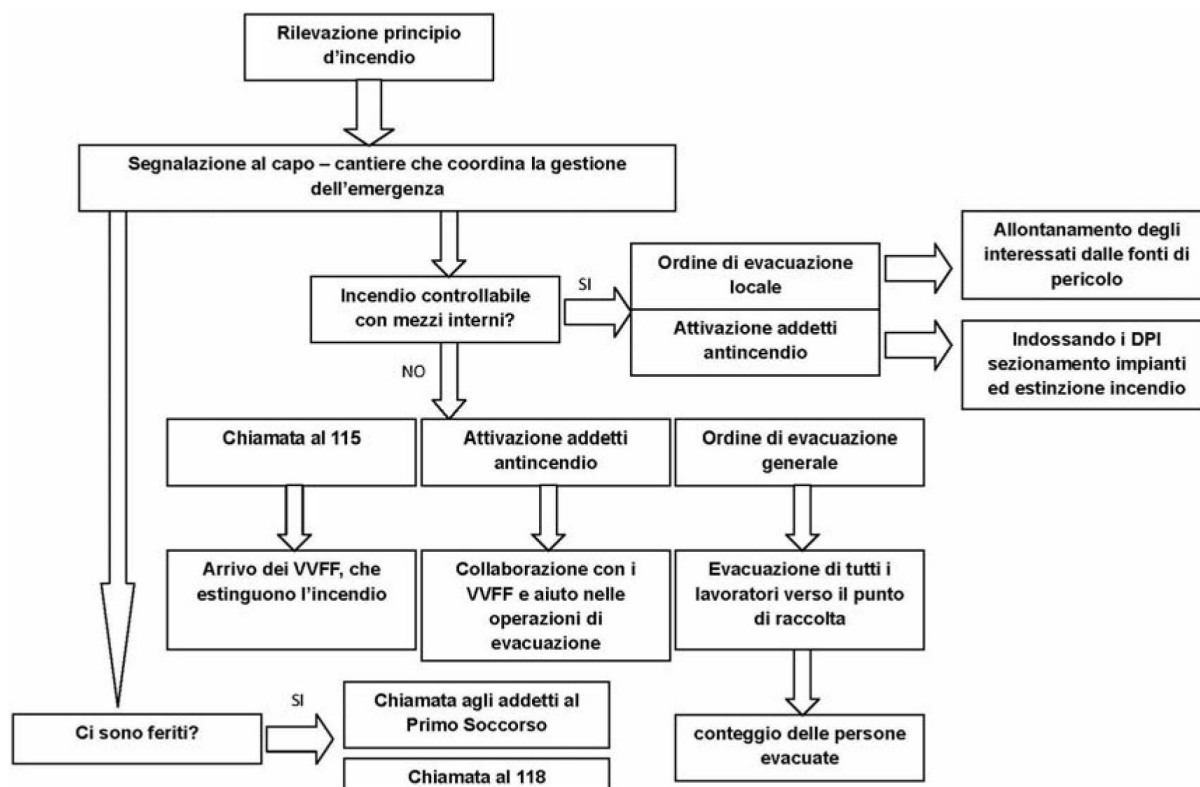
Rilevazione principio d'incendio

Segnalazione al capo – cantiere che coordina la gestione dell'emergenza

Incendio controllabile con mezzi interni?

SI

Ordine di evacuazione locale

Allontanamento degli interessati dalle fonti di pericolo

Attivazione addetti antincendio

Indossando i DPI sezionamento impianti ed estinzione incendio

NO

Chiamata al 115

Attivazione addetti antincendio

Ordine di evacuazione generale

Arrivo dei VVFF, che estinguono l'incendio

Collaborazione con i VVFF e aiuto nelle operazioni di evacuazione

Evacuazione di tutti i lavoratori verso il punto di raccolta

Ci sono feriti?

SI

Chiamata agli addetti al Primo Soccorso

Chiamata al 118

conteggio delle persone evacuate